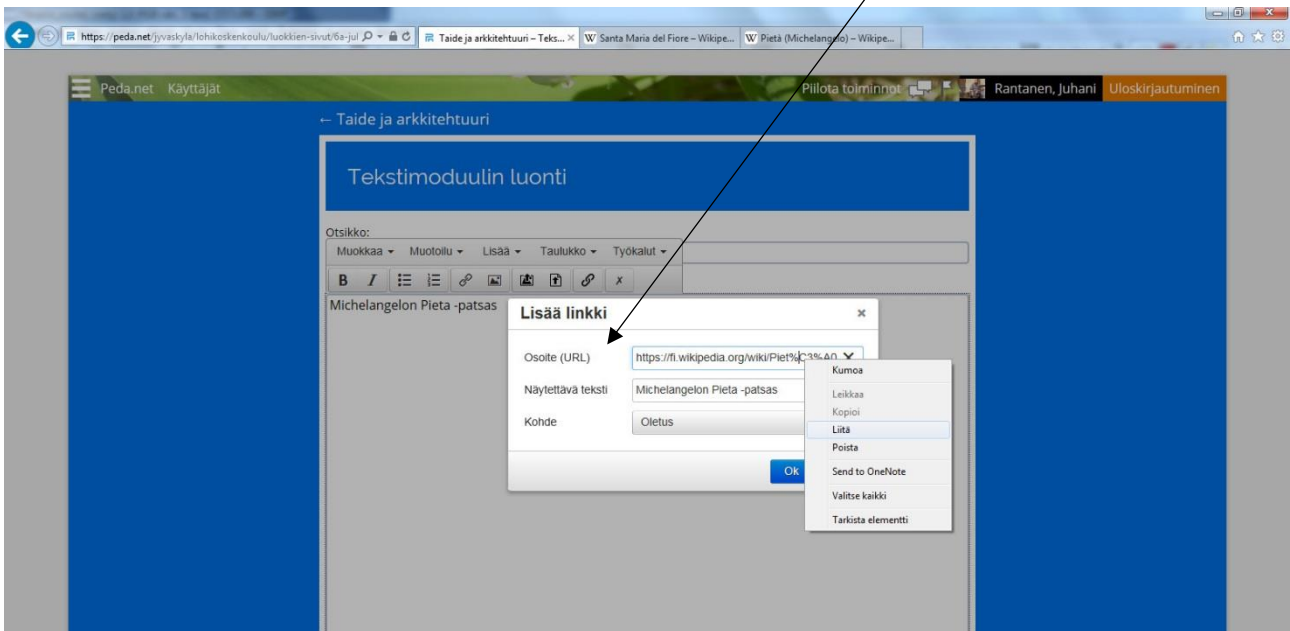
https://peda.net/jyvaskyla/lohikoskenkoulu/luokkien-sivut/6a-jul
Taide ja arkkitehtuuri – Teks... ×
Santa Maria del Fiore – Wikipe...
Pietà (Michelangelo) – Wikipe...

Peda.net Käyttäjät
Piilota toiminnot
Rantanen, Juhani
Uloskirjautuminen

← Taide ja arkkitehtuuri

Tekstimoduulin luonti

Otsikko:
Muokkaa ▾ Muotoilu ▾ Lisää ▾ Taulukko ▾ Työkalut ▾
B I

Michelangelon Pieta -patsas

Lisää linkki ×
Osoite (URL) https://fi.wikipedia.org/wiki/Piet%C3%A0
Näytettävä teksti Michelangelon Pieta -patsas
Kohde Oletus
Ok

Kumoa
Leikkaa
Kopioi
Liitä
Poista
Send to OneNote
Valitse kaikki
Tarkista elementti